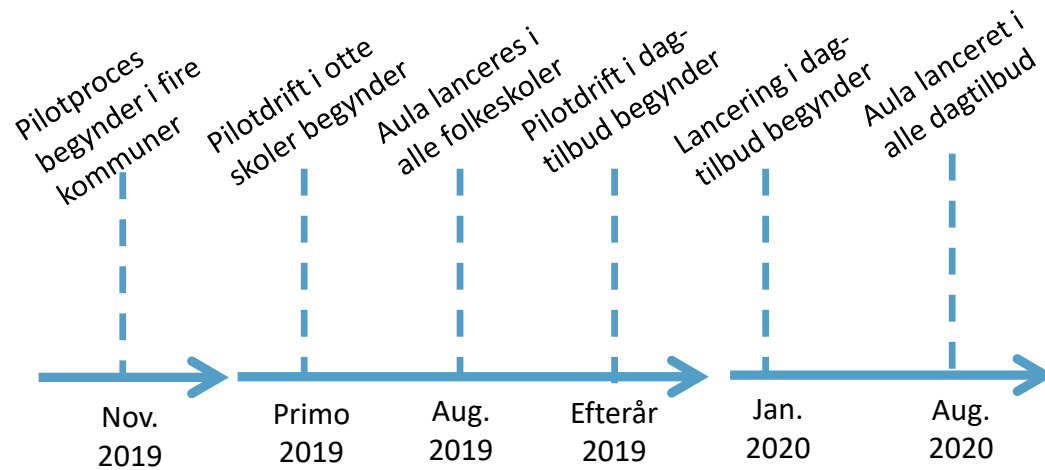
Pilotproces begynder i fire kommuner

Pilotdrift i otte skoler begynder

Aula lanceres i alle folkeskoler

Pilotdrift i dagtilbud begynder

Lancering i dagtilbud begynder

Aula lanceret i alle dagtilbud

Nov. 2019

Primo 2019

Aug. 2019

Efterår 2019

Jan. 2020

Aug. 2020